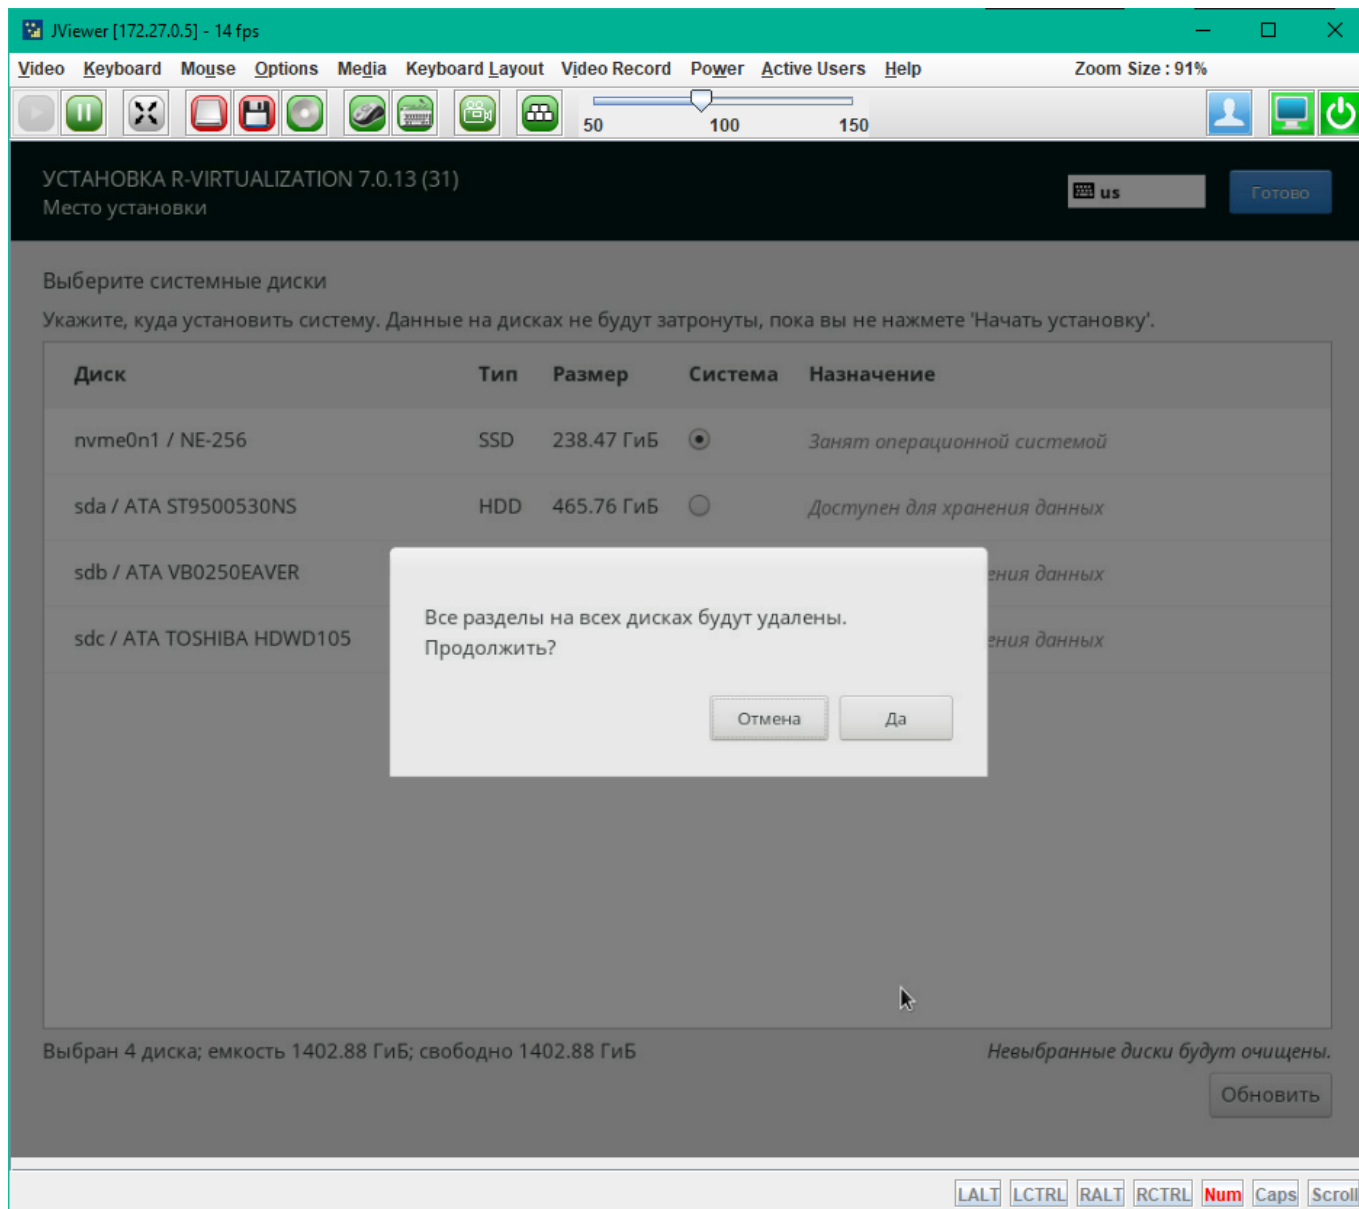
JViewer [172.27.0.5] - 14 fps

Video Keyboard Mouse Options Media Keyboard Layout Video Record Power Active Users Help Zoom Size : 91%

50 100 150

УСТАНОВКА R-VIRTUALIZATION 7.0.13 (31)
Место установки

us

Готово

Выберите системные диски

Укажите, куда установить систему. Данные на дисках не будут затронуты, пока вы не нажмете 'Начать установку'.

| Диск | Тип | Размер | Система | Назначение |
|---|---|---|---|---|
| nvme0n1 / NE-256 | SSD | 238.47 ГиБ | | Занят операционной системой |
| sda / ATA ST9500530NS | HDD | 465.76 ГиБ | | Доступен для хранения данных |
| sdb / ATA VB0250EAVER | | | | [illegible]ения данных |
| sdc / ATA TOSHIBA HDWD105 | | | | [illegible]ения данных |

Все разделы на всех дисках будут удалены. Продолжить?

Отмена Да

Выбран 4 диска; емкость 1402.88 ГиБ; свободно 1402.88 ГиБ

Невыбранные диски будут очищены.

Обновить

LALT LCTRL RALT RCTRL Num Caps Scroll